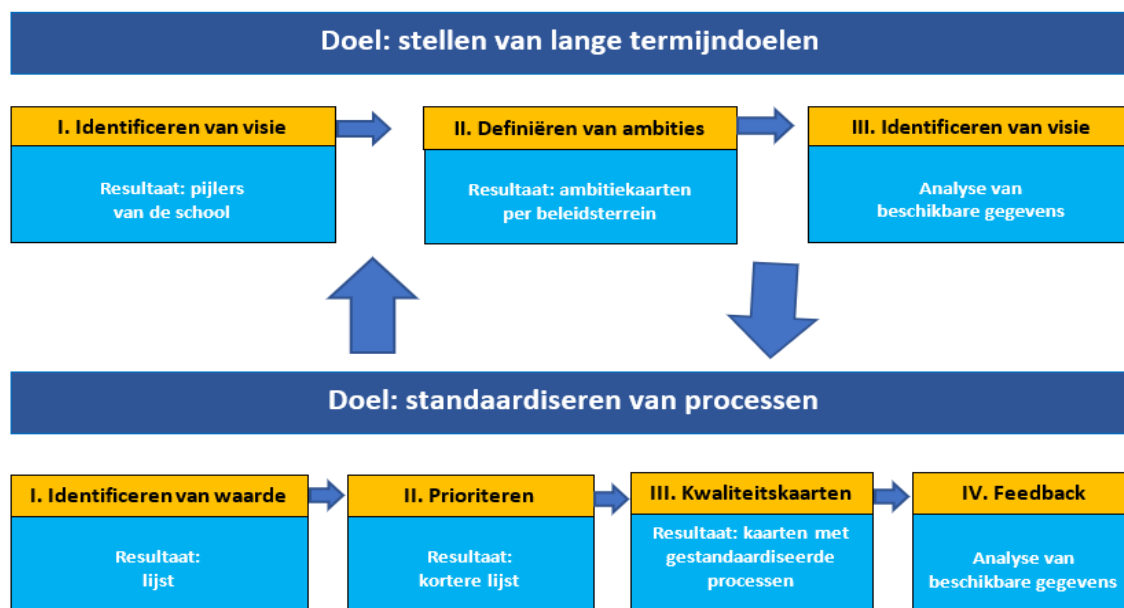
Doel: stellen van lange termijndoelen

I. Identificeren van visie

Resultaat: pijlers van de school

II. Definiëren van ambities

Resultaat: ambitiekaarten per beleidsterrein

III. Identificeren van visie

Analyse van beschikbare gegevens

Doel: standaardiseren van processen

I. Identificeren van waarde

Resultaat: lijst

II. Prioriteren

Resultaat: kortere lijst

III. Kwaliteitskaarten

Resultaat: kaarten met gestandaardiseerde processen

IV. Feedback

Analyse van beschikbare gegevens